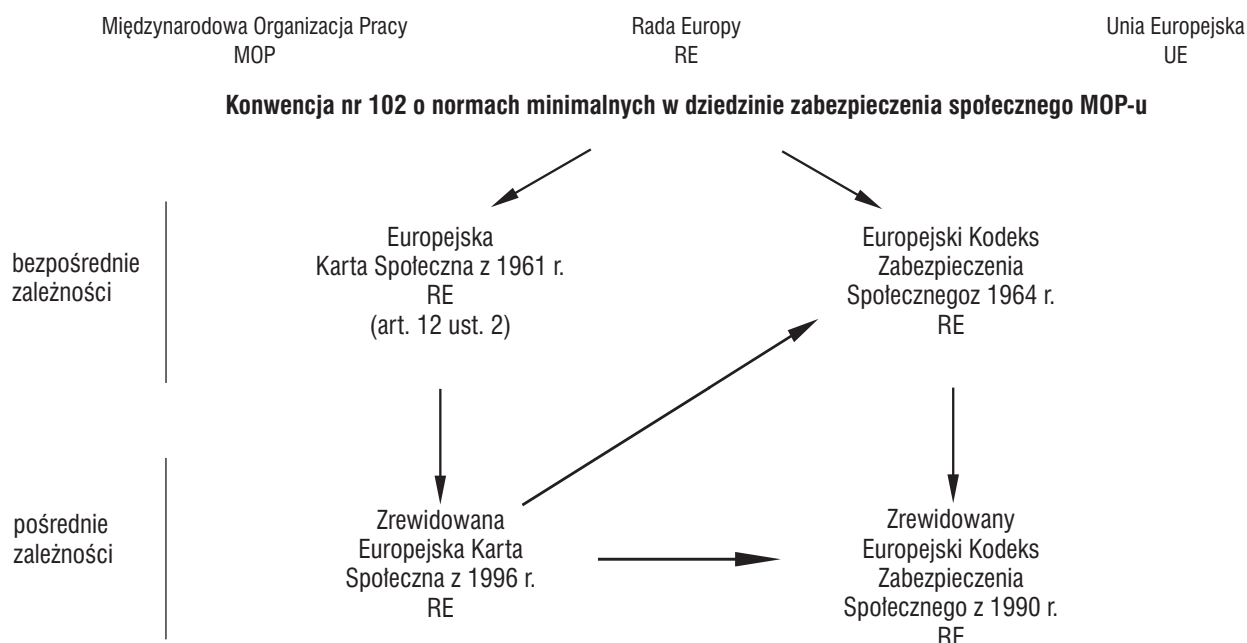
Międzynarodowa Organizacja Pracy
MOP

Rada Europy
RE

Unia Europejska
UE

**Konwencja nr 102 o normach minimalnych w dziedzinie zabezpieczenia społecznego MOP-u**

bezpośrednie zależności

Europejska Karta Społeczna z 1961 r. RE (art. 12 ust. 2)

Europejski Kodeks Zabezpieczenia Społecznegoz 1964 r. RE

pośrednie zależności

Zrewidowana Europejska Karta Społeczna z 1996 r. RE

Zrewidowany Europejski Kodeks Zabezpieczenia Społecznego z 1990 r. RE